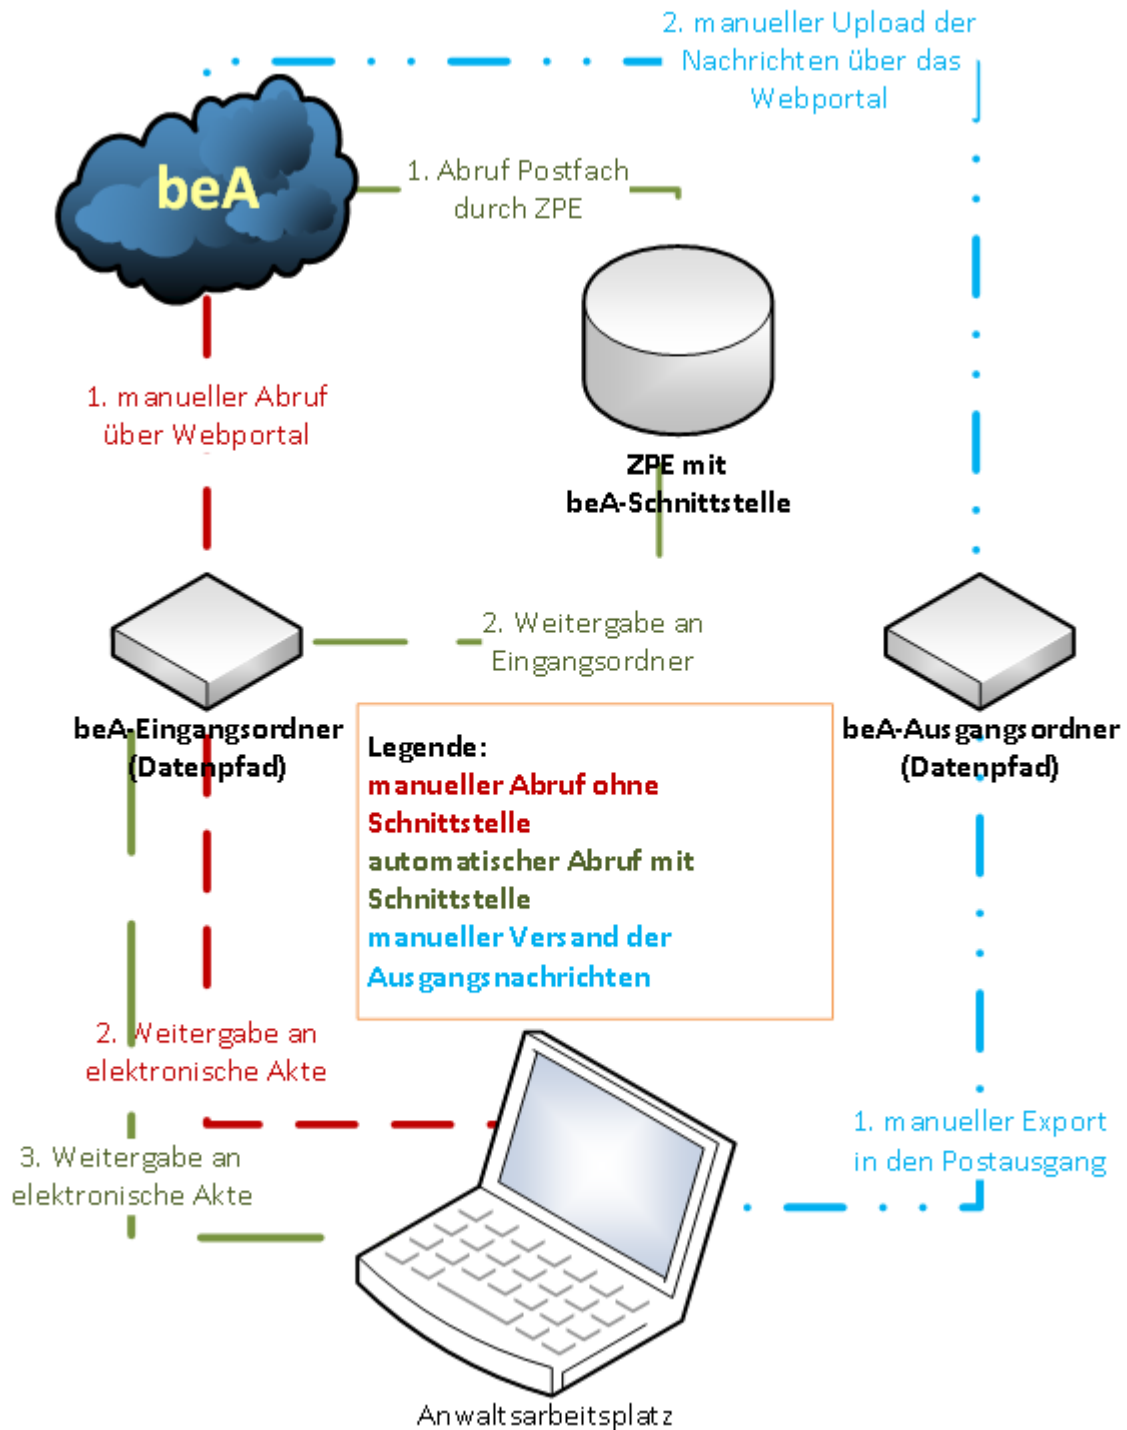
2. manueller Upload der Nachrichten über das Webportal

beA

1. Abruf Postfach durch ZPE

1. manueller Abruf über Webportal

ZPE mit beA-Schnittstelle

2. Weitergabe an Eingangsordner

beA-Eingangsordner (Datenpfad)

beA-Ausgangsordner (Datenpfad)

Legende:
manueller Abruf ohne Schnittstelle
automatischer Abruf mit Schnittstelle
manueller Versand der Ausgangsnachrichten

2. Weitergabe an elektronische Akte

3. Weitergabe an elektronische Akte

1. manueller Export in den Postausgang

Anwaltsarbeitsplatz